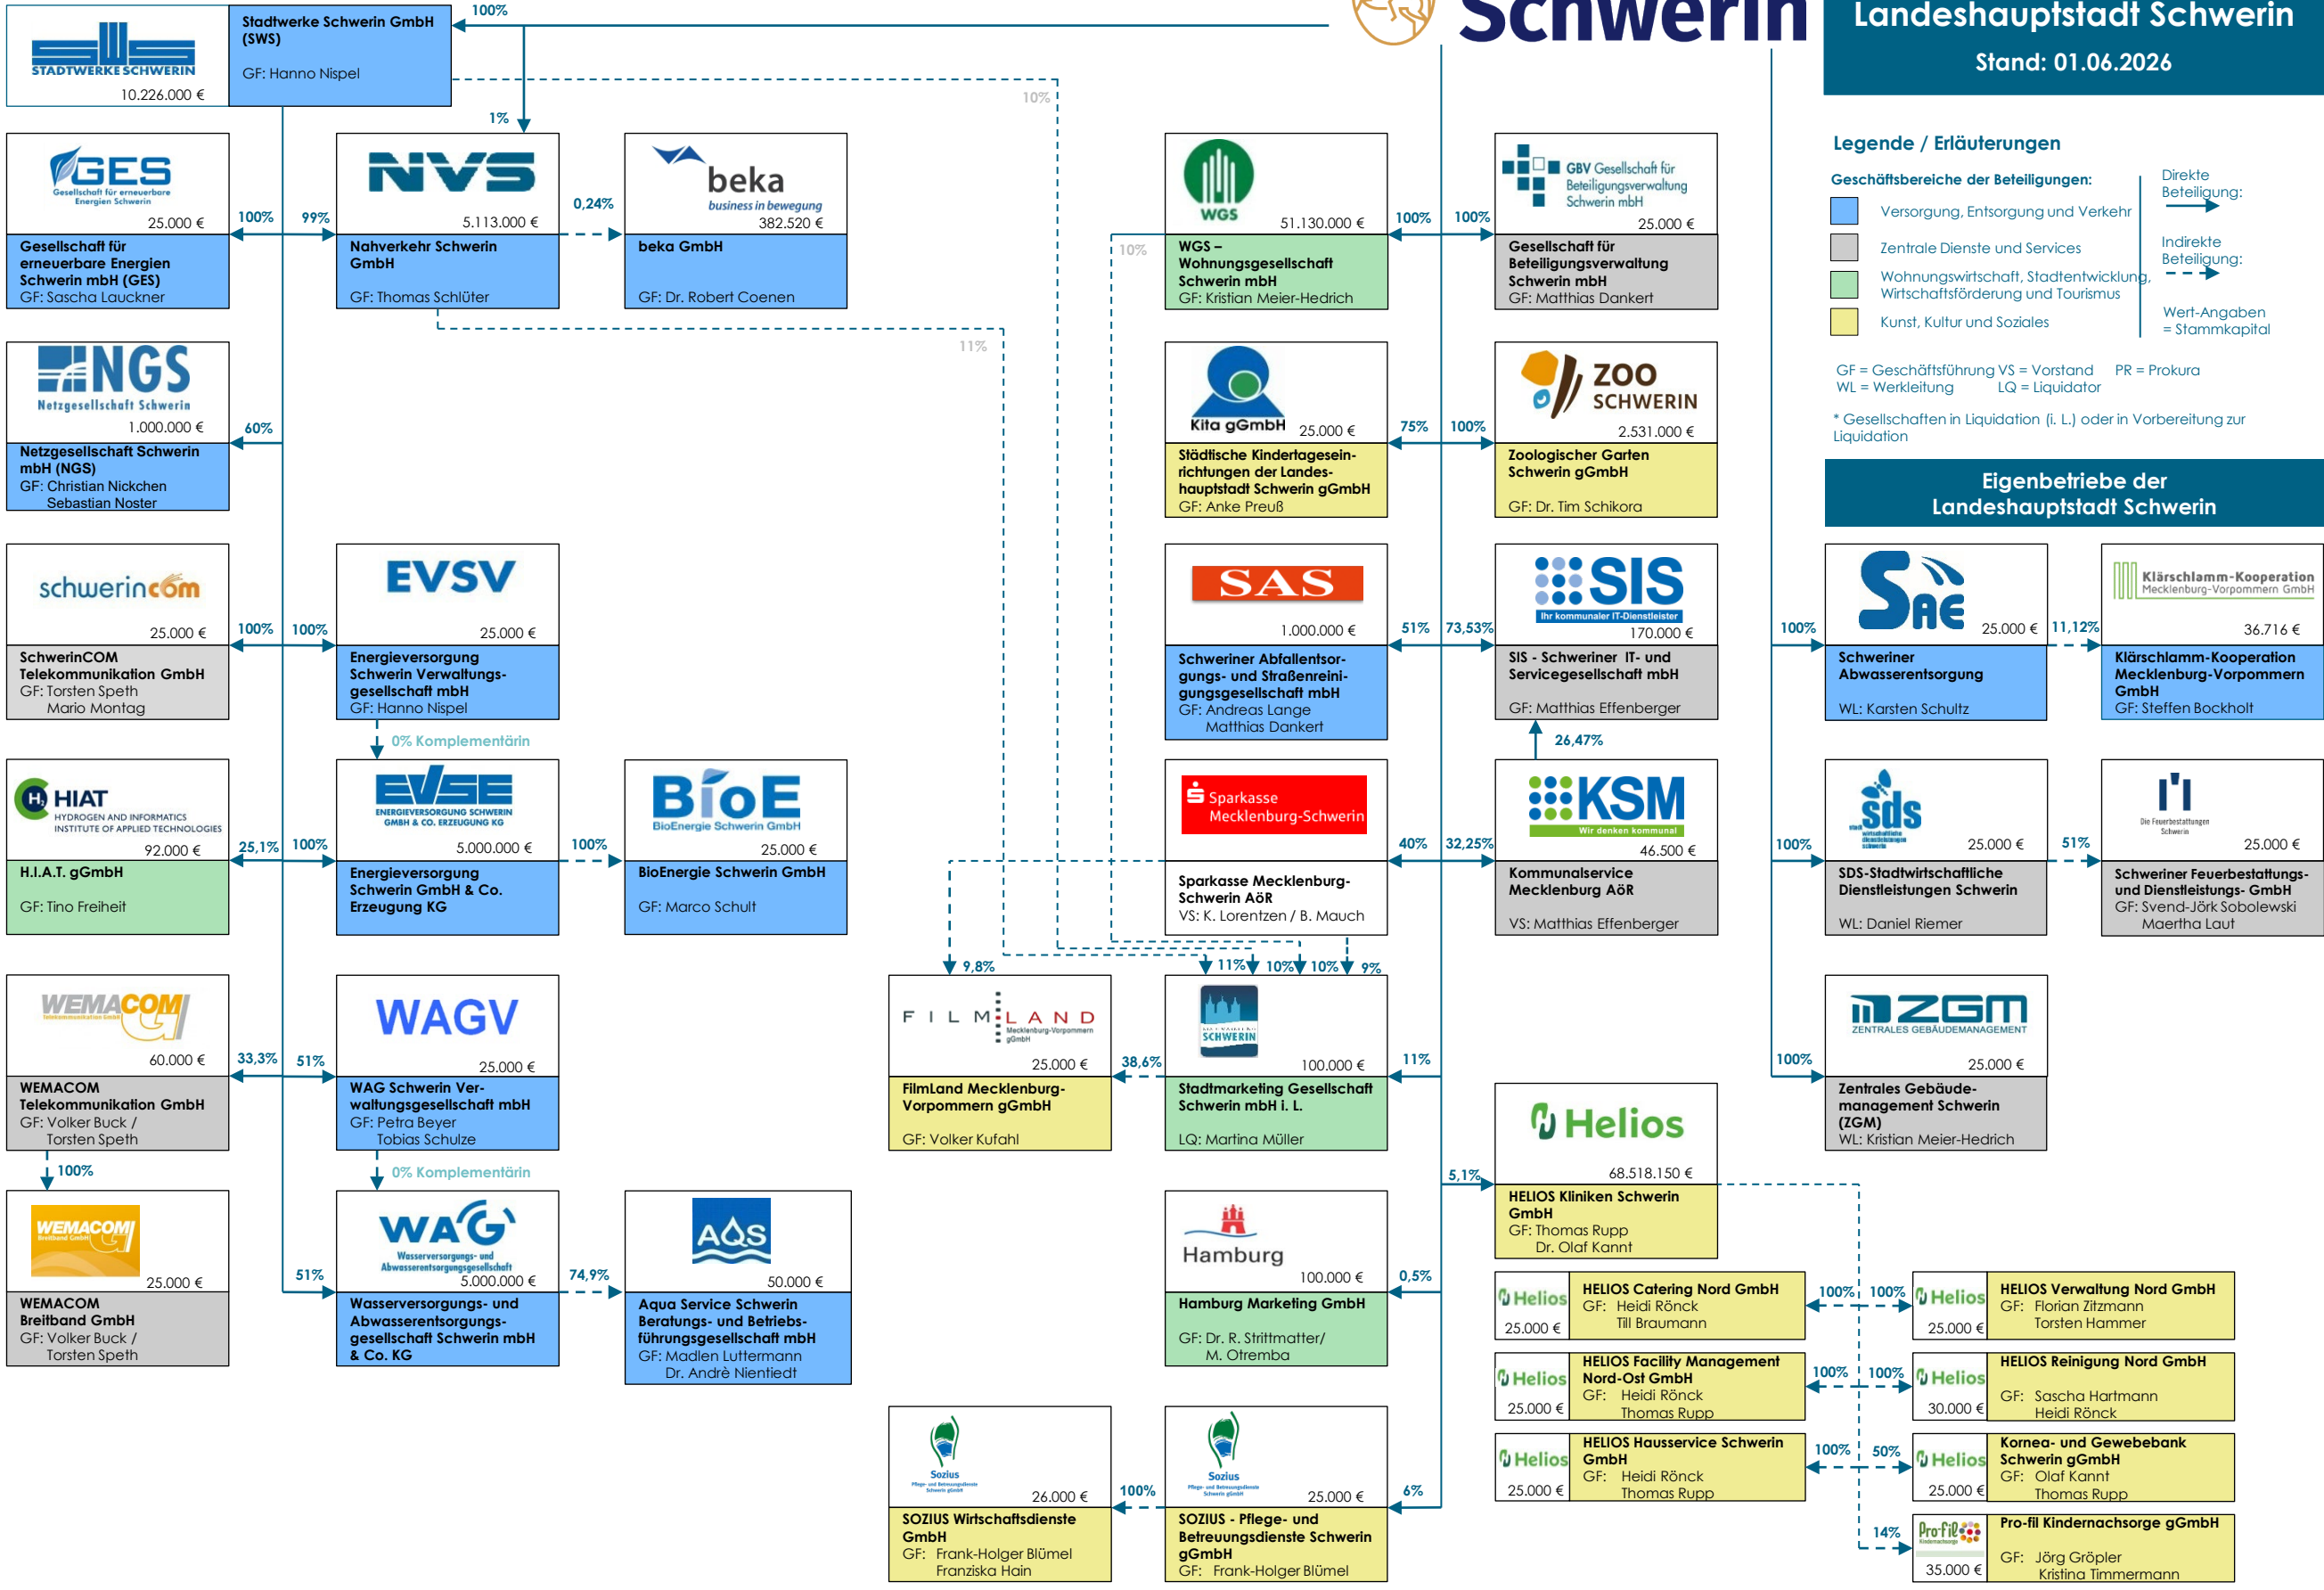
Schwerin

Landeshauptstadt Schwerin
Stand: 01.06.2026

STADTWERKE SCHWERIN
10.226.000 €
Stadtwerke Schwerin GmbH (SWS)
GF: Hanno Nispel

100%
1%
10%

GES Gesellschaft für erneuerbare Energien Schwerin
25.000 €
Gesellschaft für erneuerbare Energien Schwerin mbH (GES)
GF: Sascha Lauckner
100%

99%
NVS
5.113.000 €
Nahverkehr Schwerin GmbH
GF: Thomas Schlüter

0,24%
beka business in bewegung
382.520 €
beka GmbH
GF: Dr. Robert Coenen

11%

NGS Netzgesellschaft Schwerin
1.000.000 €
Netzgesellschaft Schwerin mbH (NGS)
GF: Christian Nickchen Sebastian Noster
60%

schwerincom
25.000 €
SchwerinCOM Telekommunikation GmbH
GF: Torsten Speth Mario Montag
100%

100%
EVSV
25.000 €
Energieversorgung Schwerin Verwaltungsgesellschaft mbH
GF: Hanno Nispel

0% Komplementärin

HIAT HYDROGEN AND INFORMATICS INSTITUTE OF APPLIED TECHNOLOGIES
92.000 €
H.I.A.T. gGmbH
GF: Tino Freiheit
25,1%

100%
EVSE ENERGIEVERSORGUNG SCHWERIN GMBH & CO. ERZEUGUNG KG
5.000.000 €
Energieversorgung Schwerin GmbH & Co. Erzeugung KG

100%
BioE BioEnergie Schwerin GmbH
25.000 €
BioEnergie Schwerin GmbH
GF: Marco Schult

WEMACOM Telekommunikation GmbH
60.000 €
WEMACOM Telekommunikation GmbH
GF: Volker Buck / Torsten Speth
33,3%

51%
WAGV
25.000 €
WAG Schwerin Verwaltungsgesellschaft mbH
GF: Petra Beyer Tobias Schulze

100%
0% Komplementärin

WEMACOM Breitband GmbH
25.000 €
WEMACOM Breitband GmbH
GF: Volker Buck / Torsten Speth

51%
WAG Wasserversorgungs- und Abwasserentsorgungsgesellschaft
5.000.000 €
Wasserversorgungs- und Abwasserentsorgungsgesellschaft Schwerin mbH & Co. KG

74,9%
AQS
50.000 €
Aqua Service Schwerin Beratungs- und Betriebsführungsgesellschaft mbH
GF: Madlen Luttermann Dr. Andrè Nientiedt

10%
WGS
51.130.000 €
WGS – Wohnungsgesellschaft Schwerin mbH
GF: Kristian Meier-Hedrich
100%

100%
GBV Gesellschaft für Beteiligungsverwaltung Schwerin mbH
25.000 €
Gesellschaft für Beteiligungsverwaltung Schwerin mbH
GF: Matthias Dankert

Kita gGmbH
25.000 €
Städtische Kindertageseinrichtungen der Landeshauptstadt Schwerin gGmbH
GF: Anke Preuß
75%

100%
ZOO SCHWERIN
2.531.000 €
Zoologischer Garten Schwerin gGmbH
GF: Dr. Tim Schikora

SAS
1.000.000 €
Schweriner Abfallentsorgungs- und Straßenreinigungsgesellschaft mbH
GF: Andreas Lange Matthias Dankert
51%

73,53%
SIS Ihr kommunaler IT-Dienstleister
170.000 €
SIS - Schweriner IT- und Servicegesellschaft mbH
GF: Matthias Effenberger

26,47%

Sparkasse Mecklenburg-Schwerin
Sparkasse Mecklenburg-Schwerin AöR
VS: K. Lorentzen / B. Mauch
40%

32,25%
KSM Wir denken kommunal
46.500 €
Kommunalservice Mecklenburg AöR
VS: Matthias Effenberger

9,8%
11% 10% 10% 9%

FILMLAND Mecklenburg-Vorpommern gGmbH
25.000 €
FilmLand Mecklenburg-Vorpommern gGmbH
GF: Volker Kufahl
38,6%

SCHWERIN
100.000 €
Stadtmarketing Gesellschaft Schwerin mbH i. L.
LQ: Martina Müller
11%

Hamburg
100.000 €
Hamburg Marketing GmbH
GF: Dr. R. Strittmatter/ M. Otremba
0,5%

Sozius Pflege- und Betreuungsdienste Schwerin gGmbH
26.000 €
SOZIUS Wirtschaftsdienste GmbH
GF: Frank-Holger Blümel Franziska Hain
100%

Sozius Pflege- und Betreuungsdienste Schwerin gGmbH
25.000 €
SOZIUS - Pflege- und Betreuungsdienste Schwerin gGmbH
GF: Frank-Holger Blümel
6%

Legende / Erläuterungen
Geschäftsbereiche der Beteiligungen:
Versorgung, Entsorgung und Verkehr
Zentrale Dienste und Services
Wohnungswirtschaft, Stadtentwicklung, Wirtschaftsförderung und Tourismus
Kunst, Kultur und Soziales
Direkte Beteiligung:
Indirekte Beteiligung:
Wert-Angaben = Stammkapital
GF = Geschäftsführung VS = Vorstand PR = Prokura
WL = Werkleitung LQ = Liquidator
* Gesellschaften in Liquidation (i. L.) oder in Vorbereitung zur Liquidation

Eigenbetriebe der Landeshauptstadt Schwerin

100%
SAE
25.000 €
Schweriner Abwasserentsorgung
WL: Karsten Schultz

11,12%
Klärschlamm-Kooperation Mecklenburg-Vorpommern GmbH
36.716 €
Klärschlamm-Kooperation Mecklenburg-Vorpommern GmbH
GF: Steffen Bockholt

100%
sds
25.000 €
SDS-Stadtwirtschaftliche Dienstleistungen Schwerin
WL: Daniel Riemer

51%
Die Feuerbestattungen Schwerin
25.000 €
Schweriner Feuerbestattungs- und Dienstleistungs- GmbH
GF: Svend-Jörk Sobolewski Maertha Laut

100%
ZGM ZENTRALES GEBÄUDEMANAGEMENT
25.000 €
Zentrales Gebäudemanagement Schwerin (ZGM)
WL: Kristian Meier-Hedrich

5,1%
Helios
68.518.150 €
HELIOS Kliniken Schwerin GmbH
GF: Thomas Rupp Dr. Olaf Kannt

Helios
25.000 €
HELIOS Catering Nord GmbH
GF: Heidi Rönck Till Braumann
100% 100%
Helios
25.000 €
HELIOS Verwaltung Nord GmbH
GF: Florian Zitzmann Torsten Hammer

Helios
25.000 €
HELIOS Facility Management Nord-Ost GmbH
GF: Heidi Rönck Thomas Rupp
100% 100%
Helios
30.000 €
HELIOS Reinigung Nord GmbH
GF: Sascha Hartmann Heidi Rönck

Helios
25.000 €
HELIOS Hausservice Schwerin GmbH
GF: Heidi Rönck Thomas Rupp
100% 50%
Helios
25.000 €
Kornea- und Gewebebank Schwerin gGmbH
GF: Olaf Kannt Thomas Rupp

14%
Pro-fil Kindernachsorge
35.000 €
Pro-fil Kindernachsorge gGmbH
GF: Jörg Gröpler Kristina Timmermann